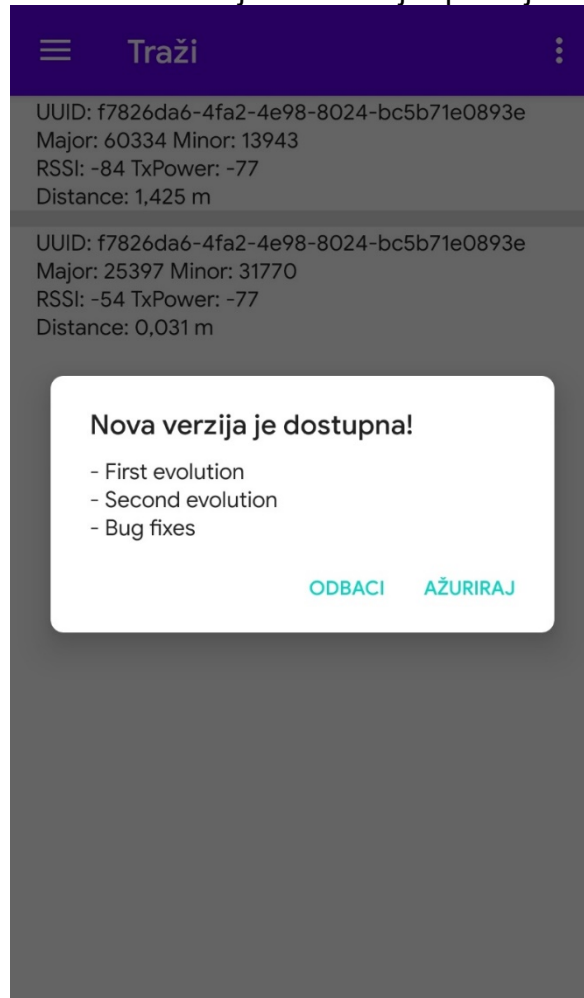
Traži

UUID: f7826da6-4fa2-4e98-8024-bc5b71e0893e
Major: 60334 Minor: 13943
RSSI: -84 TxPower: -77
Distance: 1,425 m

UUID: f7826da6-4fa2-4e98-8024-bc5b71e0893e
Major: 25397 Minor: 31770
RSSI: -54 TxPower: -77
Distance: 0,031 m

Nova verzija je dostupna!

- First evolution
- Second evolution
- Bug fixes

ODBACI AŽURIRAJ